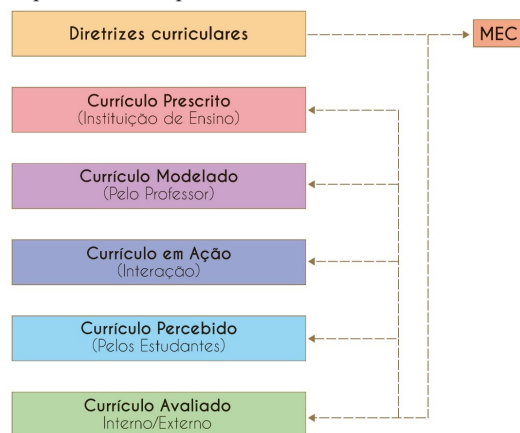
Diretrizes curriculares

MEC

Currículo Prescrito
(Instituição de Ensino)

Currículo Modelado
(Pelo Professor)

Currículo em Ação
(Interação)

Currículo Percebido
(Pelos Estudantes)

Currículo Avaliado
Interno/Externo